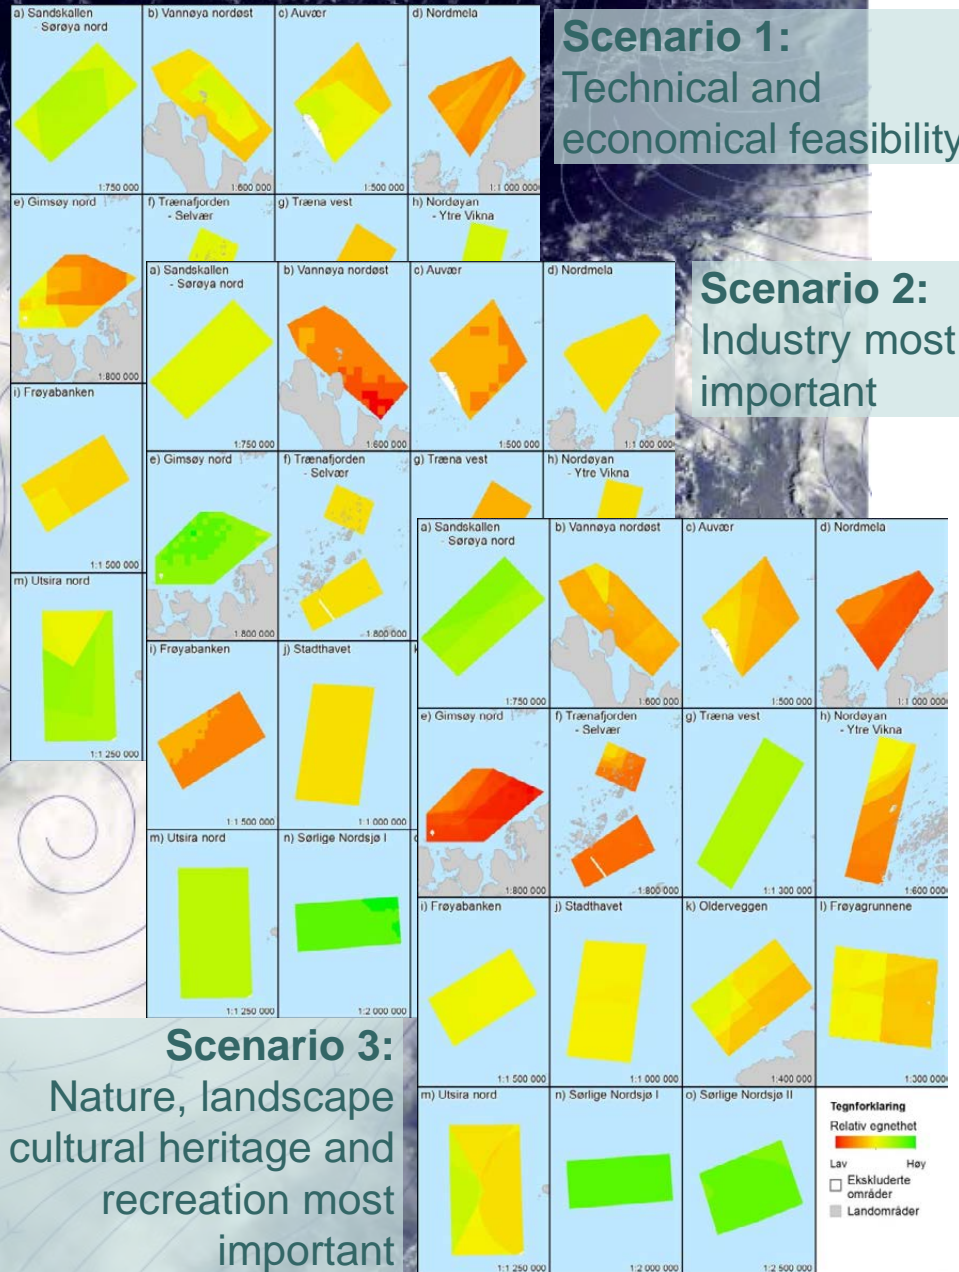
Scenario 1:
Technical and economical feasibility

a) Sandskallen - Sørøya nord
b) Vannøya nordøst
c) Auvær
d) Nordmela
1:750 000
1:600 000
1:500 000
1:1 000 000
e) Gimsøy nord
f) Trænafjorden - Selvær
g) Træna vest
h) Nordøyan - Ytre Vikna
1:800 000
i) Frøyabanken
1:1 500 000
m) Utsira nord
1:1 250 000

Scenario 2:
Industry most important

a) Sandskallen - Sørøya nord
b) Vannøya nordøst
c) Auvær
d) Nordmela
1:750 000
1:600 000
1:500 000
1:1 000 000
e) Gimsøy nord
f) Trænafjorden - Selvær
g) Træna vest
h) Nordøyan - Ytre Vikna
1:800 000
1:800 000
i) Frøyabanken
j) Stadthavet
1:1 500 000
1:1 000 000
m) Utsira nord
n) Sørlige Nordsjø I
1:1 250 000
1:2 000 000

a) Sandskallen - Sørøya nord
b) Vannøya nordøst
c) Auvær
d) Nordmela
1:750 000
1:600 000
1:500 000
1:1 000 000
e) Gimsøy nord
f) Trænafjorden - Selvær
g) Træna vest
h) Nordøyan - Ytre Vikna
1:800 000
1:800 000
1:1 300 000
1:600 000
i) Frøyabanken
j) Stadthavet
k) Olderveggen
l) Frøyagrunnene
1:1 500 000
1:1 000 000
1:400 000
1:300 000
m) Utsira nord
n) Sørlige Nordsjø I
o) Sørlige Nordsjø II
1:1 250 000
1:2 000 000
1:2 500 000

Tegnforklaring
Relativ egnethet
Lav
Høy
Ekskluderte områder
Landområder

Scenario 3:
Nature, landscape cultural heritage and recreation most important